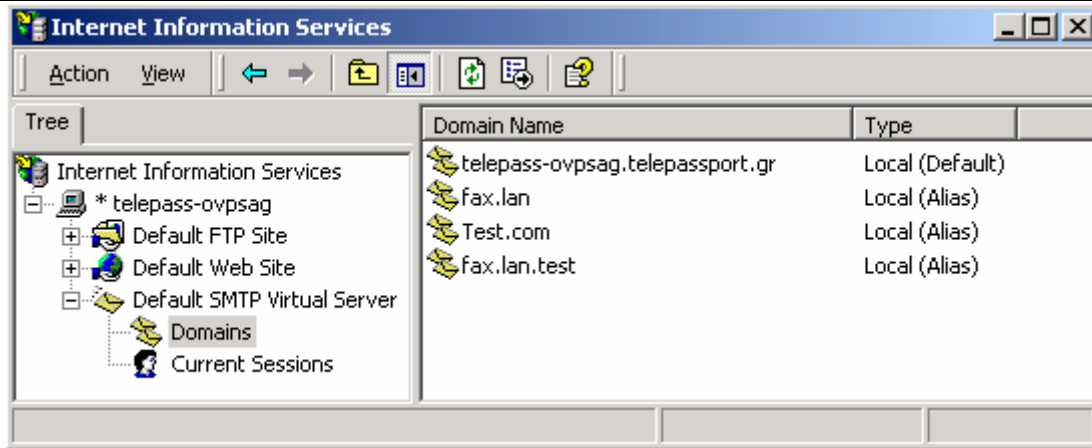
Internet Information Services

Action View

Tree

Internet Information Services
* telepass-ovpsag
Default FTP Site
Default Web Site
Default SMTP Virtual Server
Domains
Current Sessions

| Domain Name | Type |
|---|---|
| telepass-ovpsag.telepassport.gr | Local (Default) |
| fax.lan | Local (Alias) |
| Test.com | Local (Alias) |
| fax.lan.test | Local (Alias) |